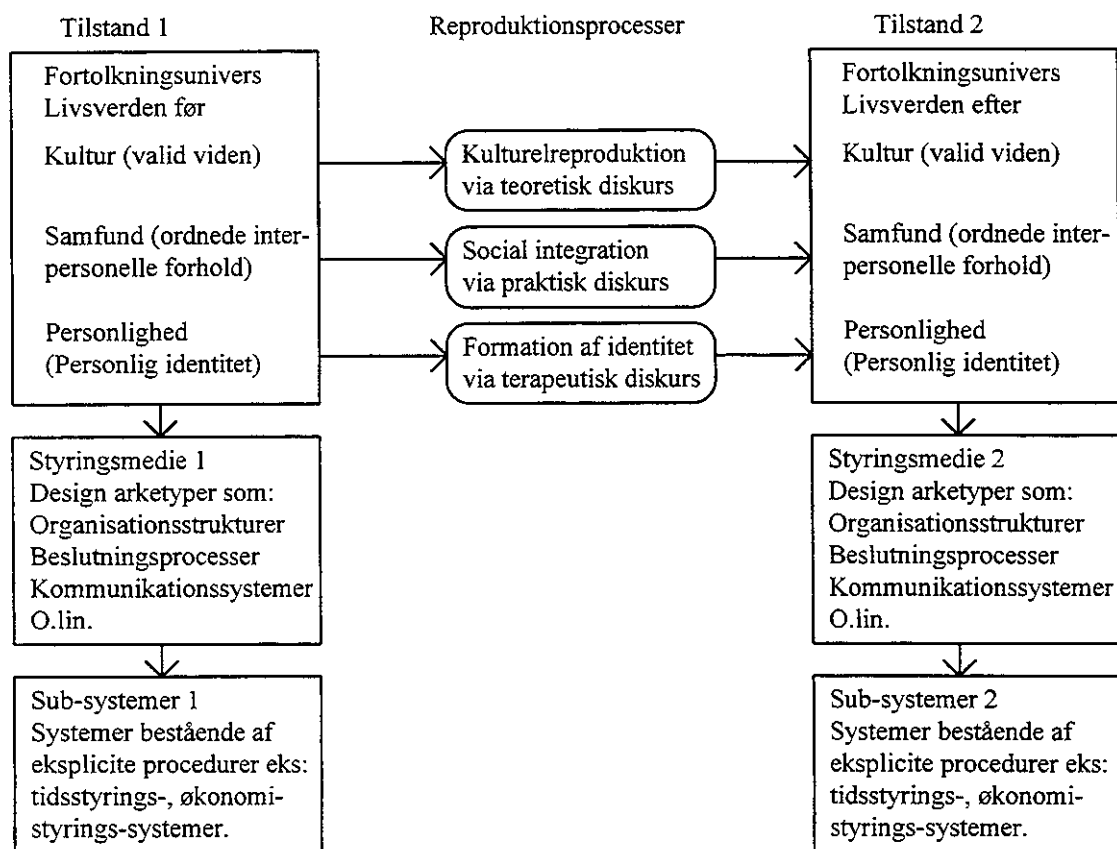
Tilstand 1

Fortolkningsunivers
Livsverden før

Kultur (valid viden)

Samfund (ordnede interpersonelle forhold)

Personlighed
(Personlig identitet)

Styringsmedie 1
Design arketyper som:
Organisationsstrukturer
Beslutningsprocesser
Kommunikationssystemer
O.lin.

Sub-systemer 1
Systemer bestående af eksplicite procedurer eks: tidsstyrings-, økonomistyrings-systemer.

Reproduktionsprocesser

Kulturelreproduktion via teoretisk diskurs

Social integration via praktisk diskurs

Formation af identitet via terapeutisk diskurs

Tilstand 2

Fortolkningsunivers
Livsverden efter

Kultur (valid viden)

Samfund (ordnede interpersonelle forhold)

Personlighed
(Personlig identitet)

Styringsmedie 2
Design arketyper som:
Organisationsstrukturer
Beslutningsprocesser
Kommunikationssystemer
O.lin.

Sub-systemer 2
Systemer bestående af eksplicite procedurer eks: tidsstyrings-, økonomistyrings-systemer.